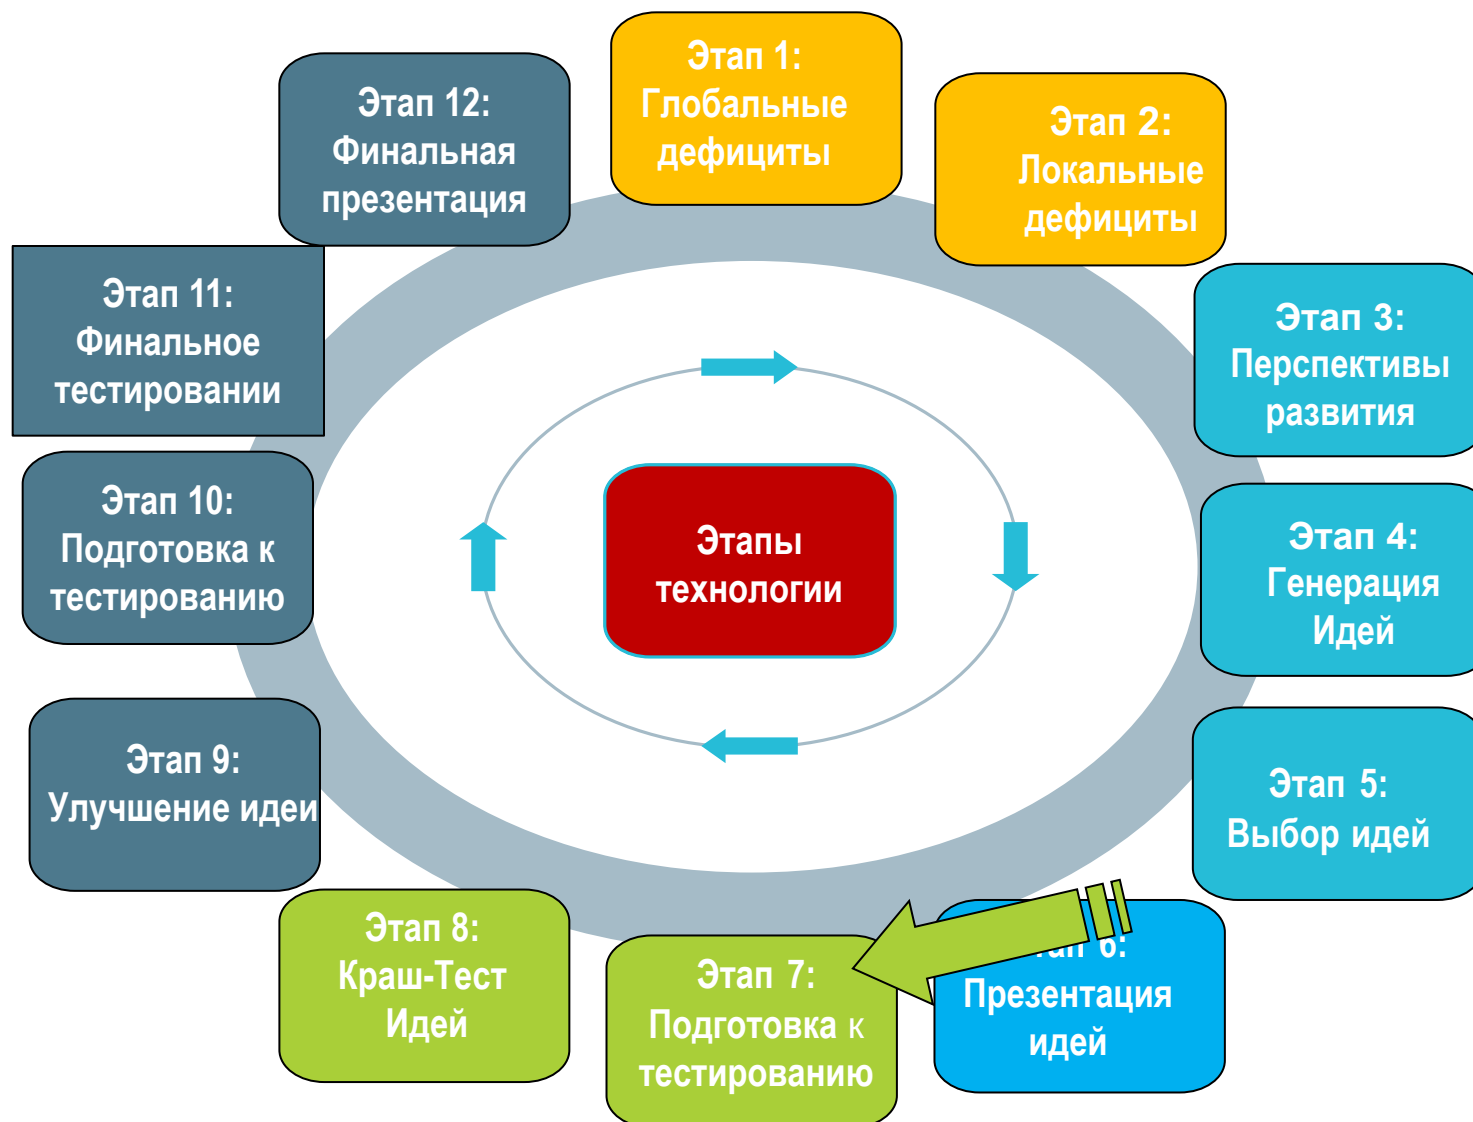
Этапы технологии

Этап 1: Глобальные дефициты

Этап 2: Локальные дефициты

Этап 3: Перспективы развития

Этап 4: Генерация Идей

Этап 5: Выбор идей

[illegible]ап 6: Презентация идей

Этап 7: Подготовка к тестированию

Этап 8: Краш-Тест Идей

Этап 9: Улучшение идеи

Этап 10: Подготовка к тестированию

Этап 11: Финальное тестировании

Этап 12: Финальная презентация